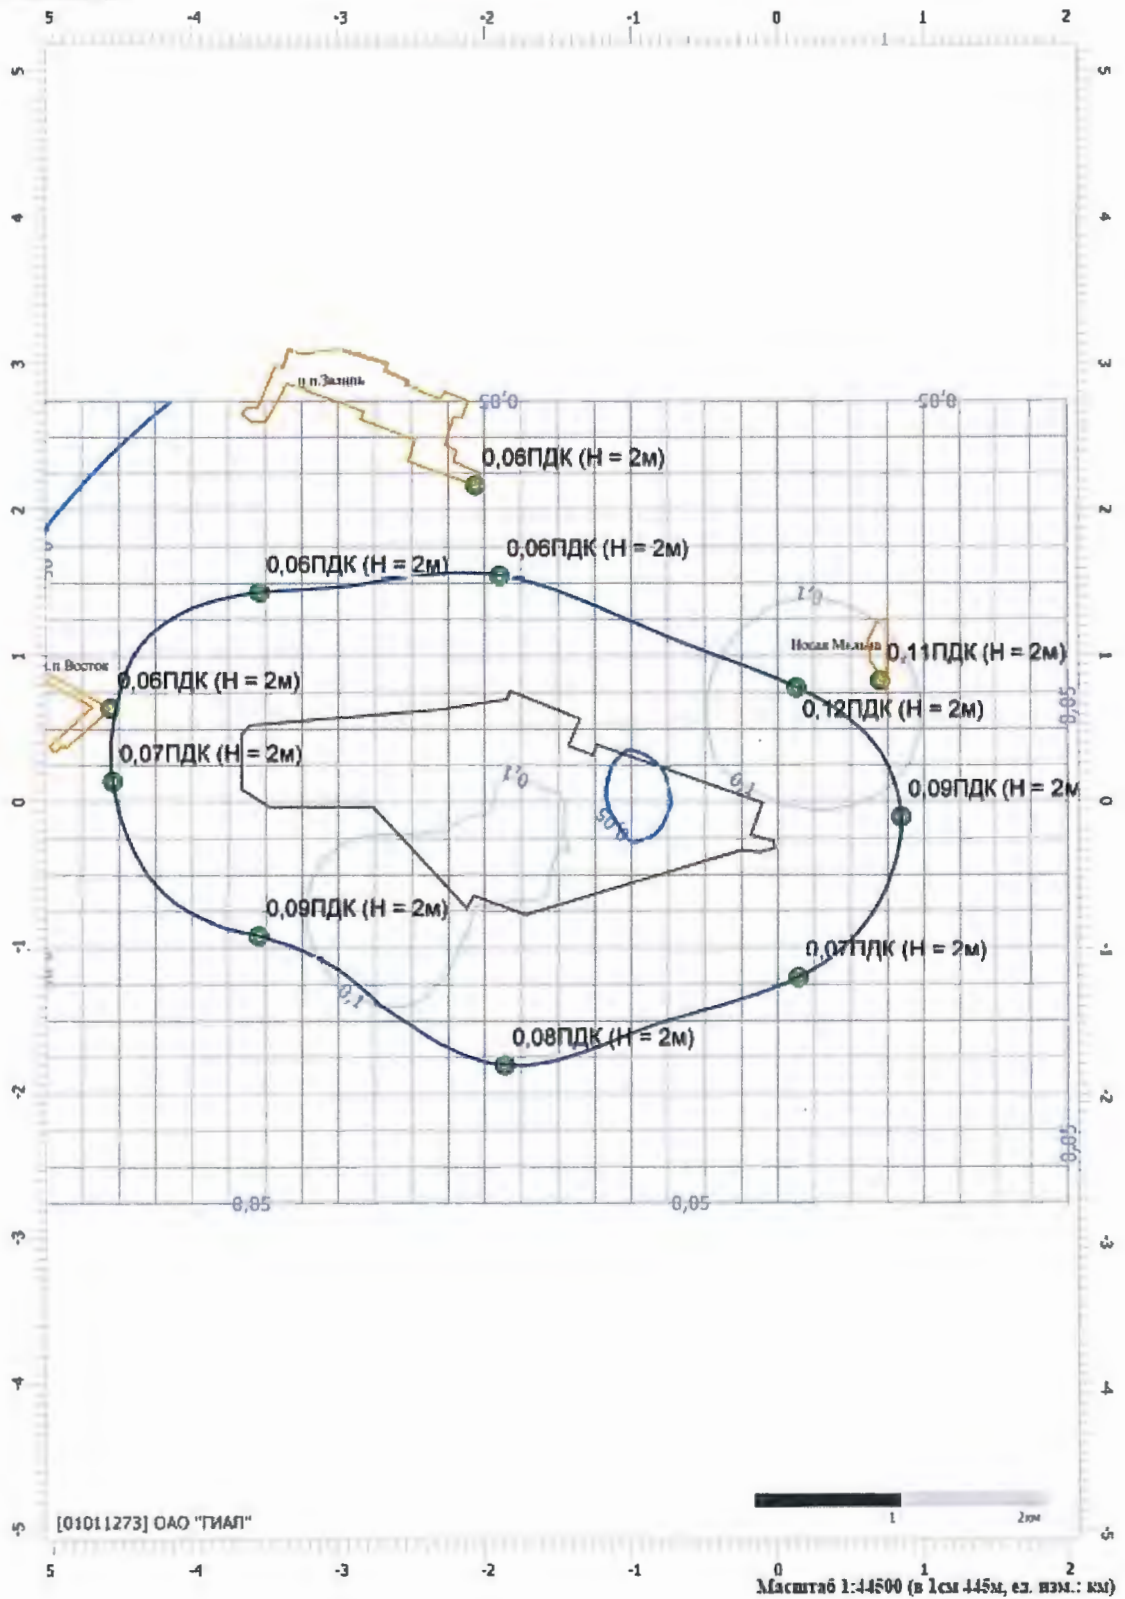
5 -4 -3 -2 -1 0 1 2

5 4 3 2 1 0 -1 -2 -3 -4 -5

п.п.Зазнпь

0,05

0,05

0,06ПДК (H = 2м)

0,06ПДК (H = 2м)

0,06ПДК (H = 2м)

0,1

Новая Мельница

0,11ПДК (H = 2м)

п.п.Восток

0,06ПДК (H = 2м)

0,12ПДК (H = 2м)

0,05

0,07ПДК (H = 2м)

0,1

0,1

0,05

0,09ПДК (H = 2м

0,09ПДК (H = 2м)

0,07ПДК (H = 2м)

0,1

0,08ПДК (H = 2м)

0,05

0,05

0,05

0,05

[01011273] ОАО "ГИАП"

1 2км

5 -4 -3 -2 -1 0 1 2

Масштаб 1:44500 (в 1см 445м, ед. изм.: км)